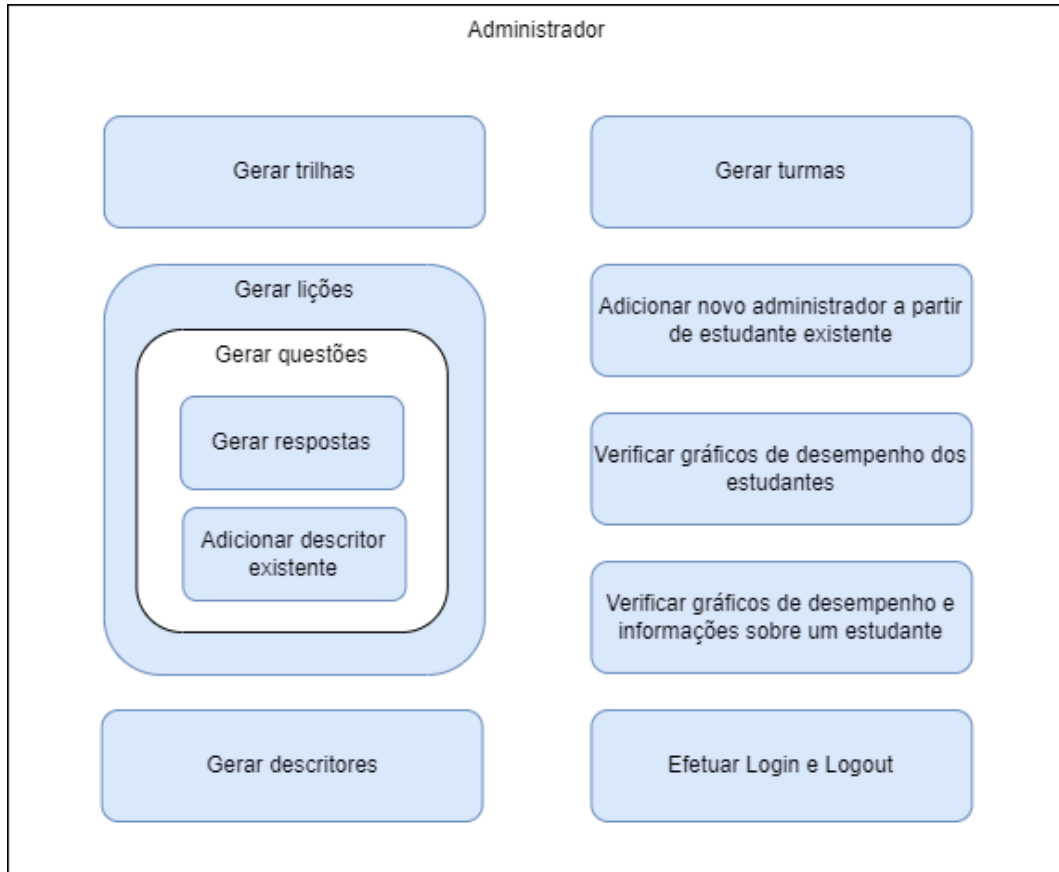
Administrador

Gerar trilhas

Gerar lições

Gerar questões

Gerar respostas

Adicionar descritor existente

Gerar descritores

Gerar turmas

Adicionar novo administrador a partir de estudante existente

Verificar gráficos de desempenho dos estudantes

Verificar gráficos de desempenho e informações sobre um estudante

Efetuar Login e Logout